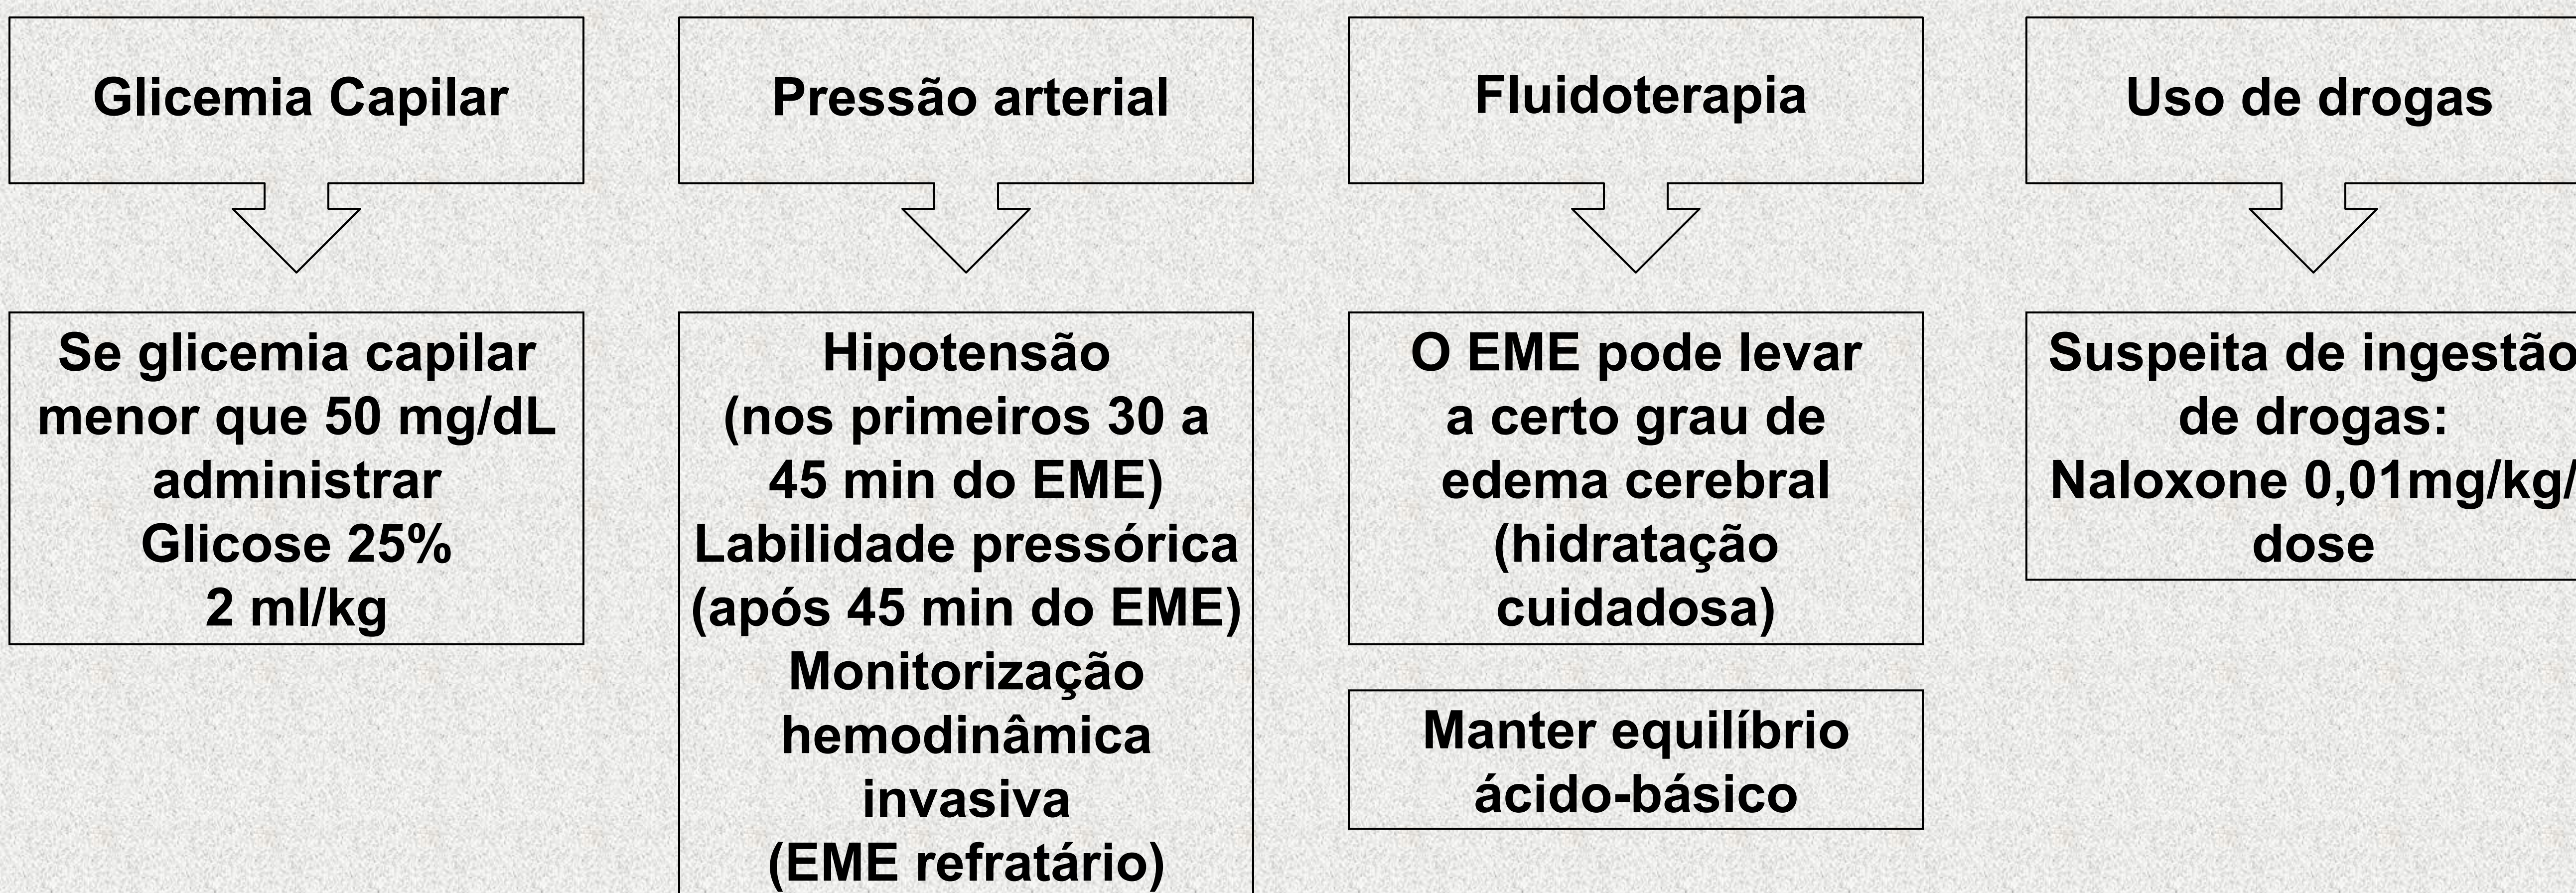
Glicemia Capilar

Se glicemia capilar menor que 50 mg/dL administrar Glicose 25% 2 ml/kg

Pressão arterial

Hipotensão (nos primeiros 30 a 45 min do EME) Labilidade pressórica (após 45 min do EME) Monitorização hemodinâmica invasiva (EME refratário)

Fluidoterapia

O EME pode levar a certo grau de edema cerebral (hidratação cuidadosa)

Manter equilíbrio ácido-básico

Uso de drogas

Suspeita de ingestão de drogas: Naloxone 0,01mg/kg/ dose